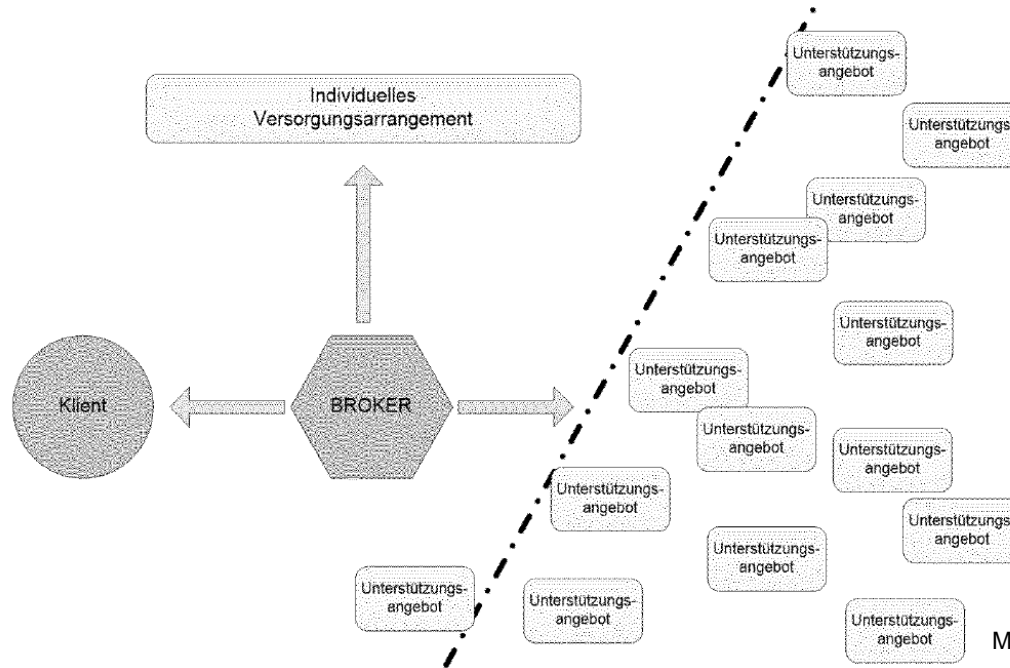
Individuelles Versorgungsarrangement

Klient

BROKER

Unterstützungsangebot

Unterstützungs- angebot

Unterstützungsangebot

Unterstützungsangebot

Unterstützungsangebot

Unterstützungsangebot

Unterstützungsangebot

Unterstützungsangebot

Unterstützungsangebot

Unterstützungsangebot

Unterstützungs- angebot

Unterstützungsangebot

Unterstützungsangebot

Unterstützungsangebot

Unterstützungsangebot

M